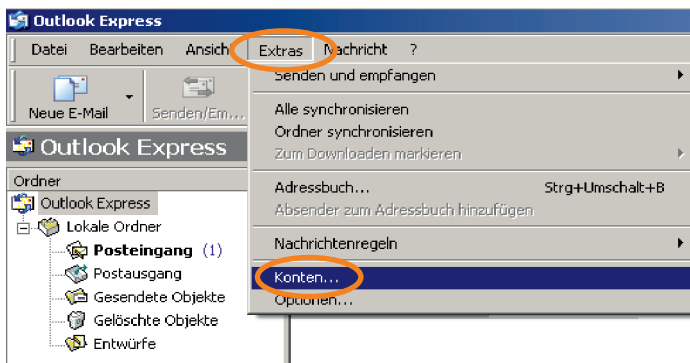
Outlook Express

Datei Bearbeiten Ansich Extras Nachricht ?

Neue E-Mail Senden/Em...

Outlook Express

Ordner

Outlook Express

Lokale Ordner

Posteingang (1)

Postausgang

Gesendete Objekte

Gelöschte Objekte

Entwürfe

Senden und empfangen

Alle synchronisieren

Ordner synchronisieren

Zum Downloaden markieren

Adressbuch... Strg+Umschalt+B

Absender zum Adressbuch hinzufügen

Nachrichtenregeln

Konten...

Optionen...